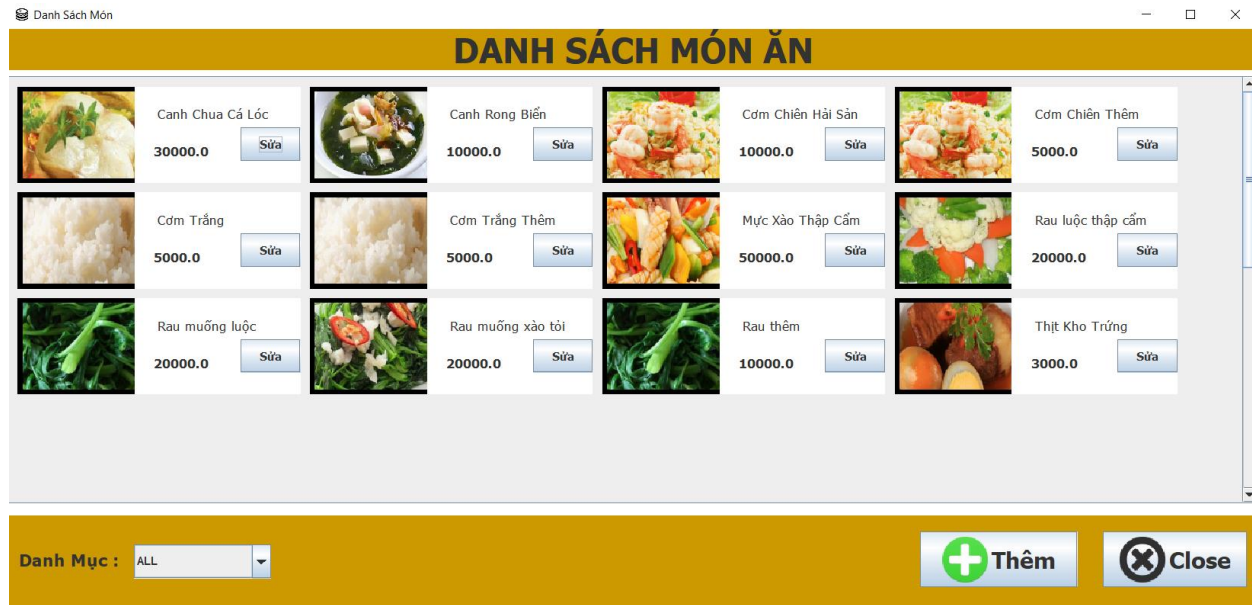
Danh Sách Món

DANH SÁCH MÓN ĂN

Canh Chua Cá Lóc
30000.0
Sửa

Canh Rong Biển
10000.0
Sửa

Cơm Chiên Hải Sản
10000.0
Sửa

Cơm Chiên Thêm
5000.0
Sửa

Cơm Trắng
5000.0
Sửa

Cơm Trắng Thêm
5000.0
Sửa

Mực Xào Thập Cẩm
50000.0
Sửa

Rau luộc thập cẩm
20000.0
Sửa

Rau muống luộc
20000.0
Sửa

Rau muống xào tỏi
20000.0
Sửa

Rau thêm
10000.0
Sửa

Thịt Kho Trứng
3000.0
Sửa

Danh Mục :
ALL

Thêm
Close